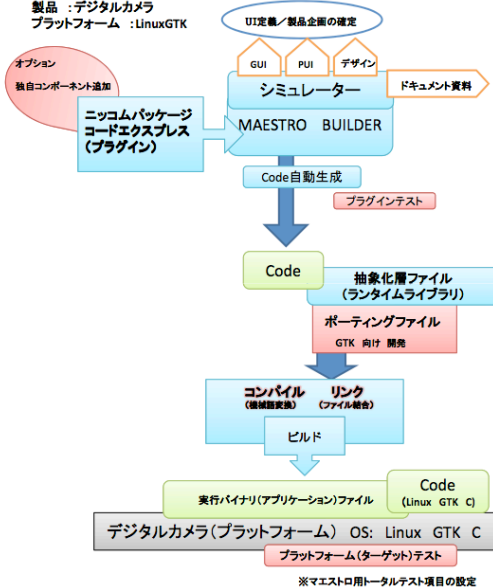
製品　：デジタルカメラ
プラットフォーム　：LinuxGTK

UI定義／製品企画の確定

GUI
PUI
デザイン

オプション
独自コンポーネント追加

シミュレーター
ドキュメント資料

ニッコムパッケージ
コードエクスプレス
（プラグイン）

MAESTRO　BUILDER

Code自動生成

プラグインテスト

Code

抽象化層ファイル
（ランタイムライブラリ）

ポーティングファイル
GTK　向け　開発

コンパイル
（機械語変換）

リンク
（ファイル結合）

ビルド

Code
（Linux　GTK　C）

実行バイナリ（アプリケーション）ファイル

デジタルカメラ（プラットフォーム）　OS:　Linux　GTK　C

プラットフォーム（ターゲット）テスト

※マエストロ用トータルテスト項目の設定